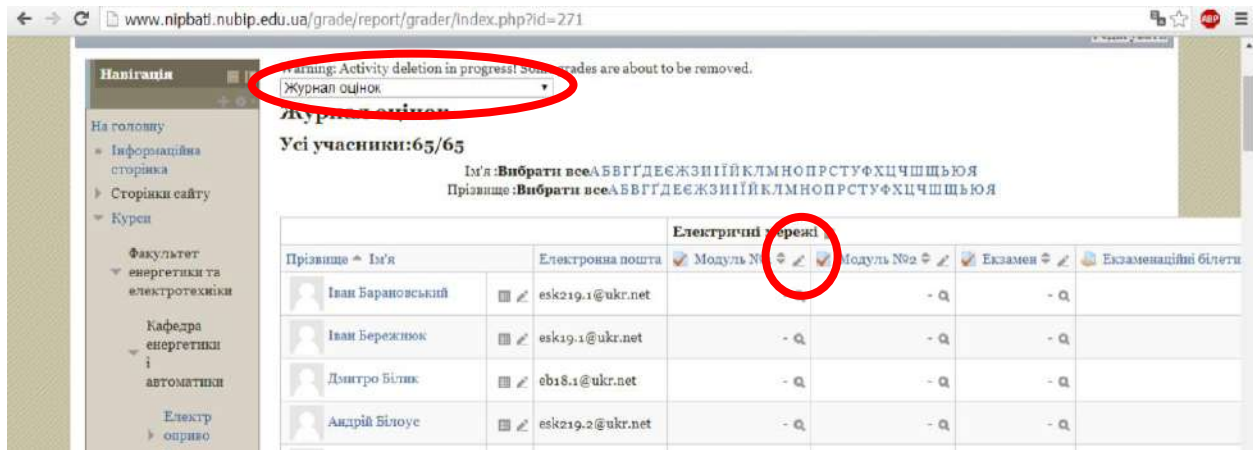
www.nipbati.nubip.edu.ua/grade/report/grader/index.php?id=271

Навігація

На головну
Інформаційна сторінка
Сторінки сайту
Курси
Факультет енергетики та електротехніки
Кафедра енергетики і автоматики
Електр оприво

Warning: Activity deletion in progress! Some grades are about to be removed.
Журнал оцінок
Журнал оцінок
Усі учасники:65/65
Ім'я :Вибрати все А Б В Г Ґ Д Е Є Ж З И І Ї Й К Л М Н О П Р С Т У Ф Х Ц Ч Ш Щ Ь Ю Я
Прізвище :Вибрати все А Б В Г Ґ Д Е Є Ж З И І Ї Й К Л М Н О П Р С Т У Ф Х Ц Ч Ш Щ Ь Ю Я

| | | Електричні мережі | | | | |
|---|---|---|---|---|---|---|
| Прізвище Ім'я | | Електронна пошта | Модуль №1 | Модуль №2 | Екзамен | Екзаменаційні білети |
| Іван Барановський | | esk219.1@ukr.net | - | - | - | |
| Іван Бережнюк | | esk19.1@ukr.net | - | - | - | |
| Дмитро Білик | | eb18.1@ukr.net | - | - | - | |
| Андрій Білоус | | esk219.2@ukr.net | - | - | - | |